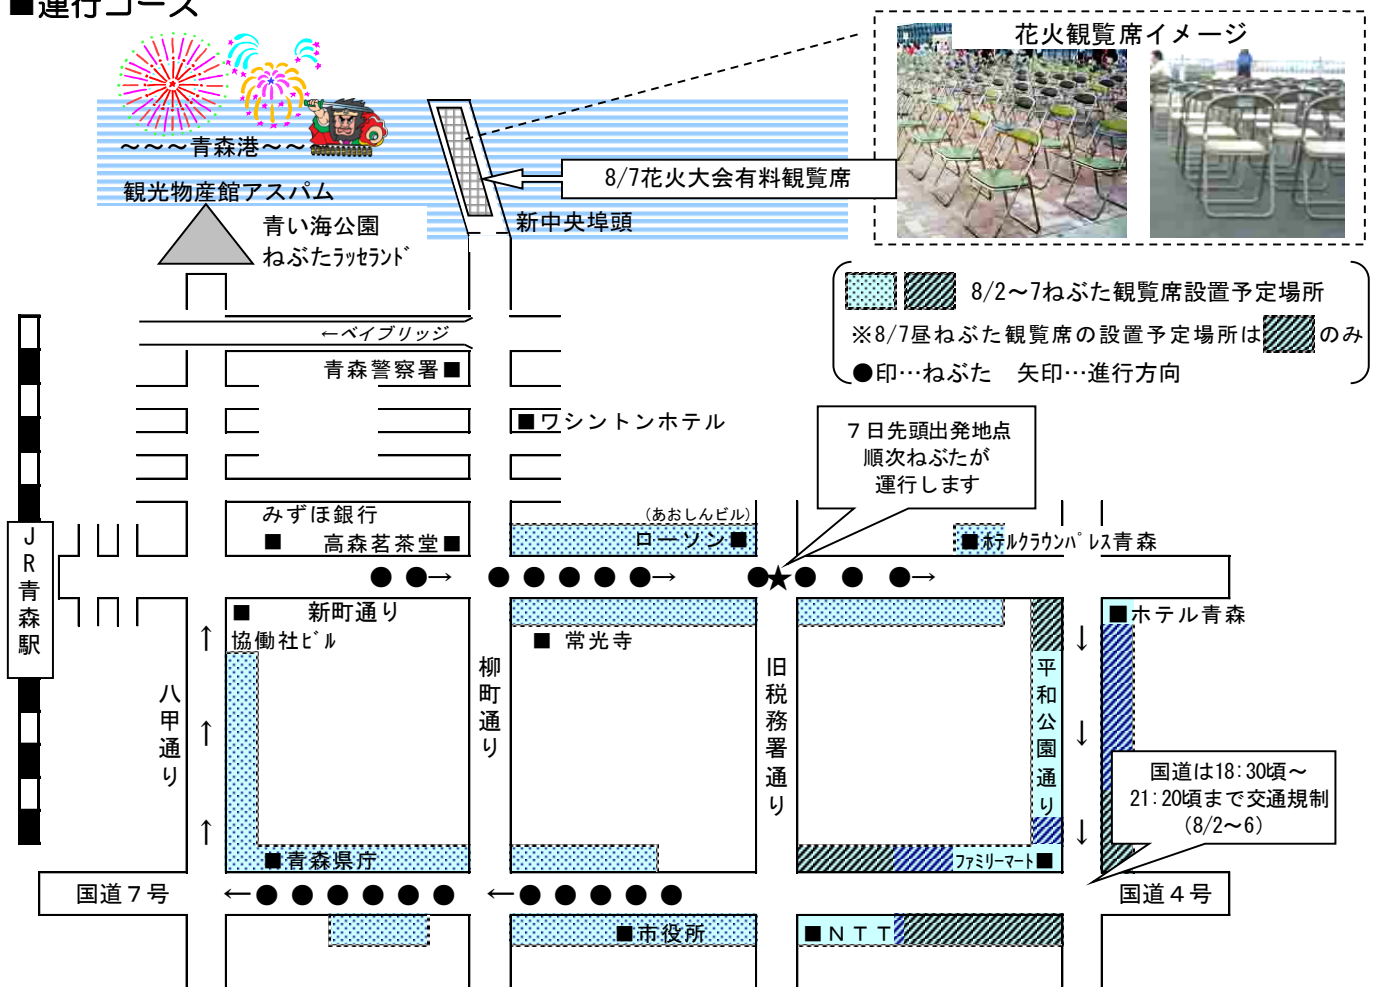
■運行コース

～～～青森港～～

観光物産館アスパム

青い海公園
ねぶたラッセランド

8/7花火大会有料観覧席

新中央埠頭

花火観覧席イメージ

8/2～7ねぶた観覧席設置予定場所
※8/7昼ねぶた観覧席の設置予定場所は のみ
●印…ねぶた　矢印…進行方向

←ベイブリッジ

青森警察署■

■ワシントンホテル

7日先頭出発地点
順次ねぶたが
運行します

みずほ銀行
■　高森茗茶堂■

（あおしんビル）
ローソン■

■ホテルクラウンパレス青森

JR青森駅

●●→　●●●●●→　●★●　●　●→

■　新町通り
協働社ビル

■　常光寺

■ホテル青森

八甲通り

柳町通り

旧税務署通り

平和公園通り

国道は18:30頃～
21:20頃まで交通規制
（8/2～6）

■青森県庁

ファミリーマート■

国道7号

←●●●●●●　←●●●●●

国道4号

■市役所

■NTT